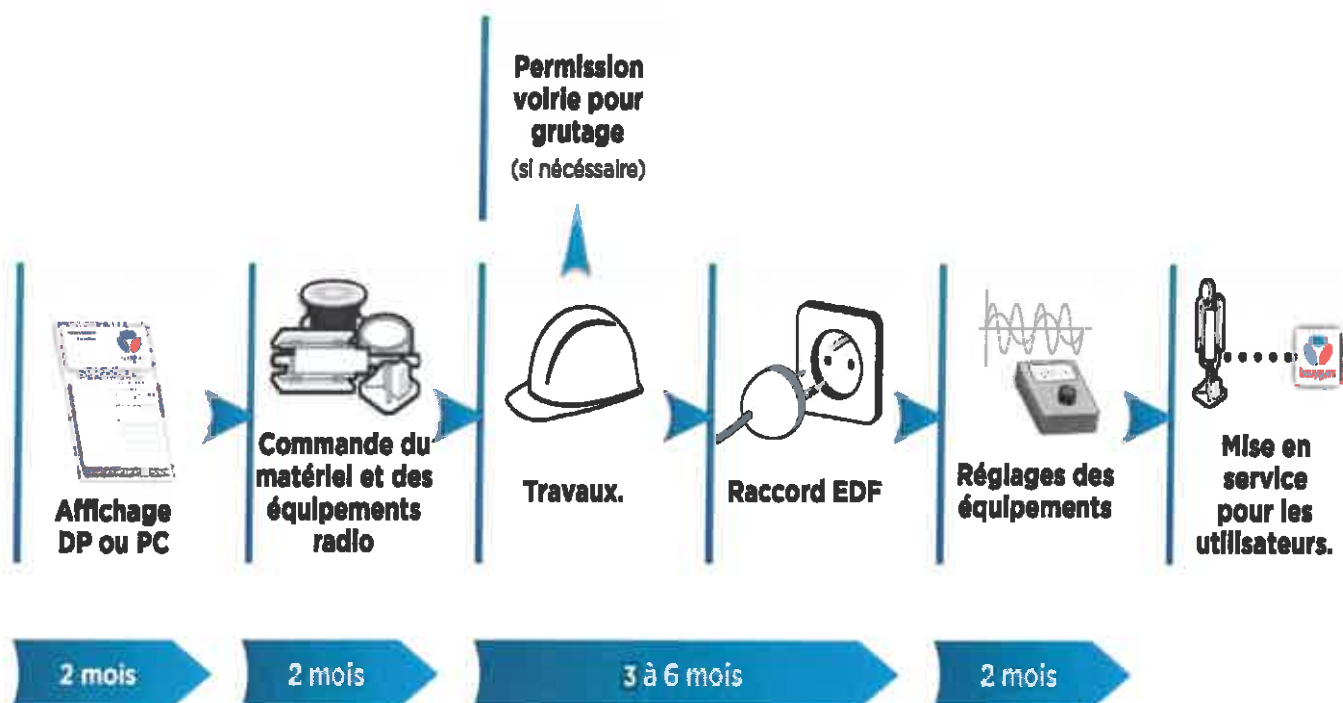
Permission voirie pour grutage
(si nécéssaire)

Affichage DP ou PC

Commande du matériel et des équipements radio

Travaux.

Raccord EDF

Réglages des équipements

Mise en service pour les utilisateurs.

2 mois

2 mois

3 à 6 mois

2 mois